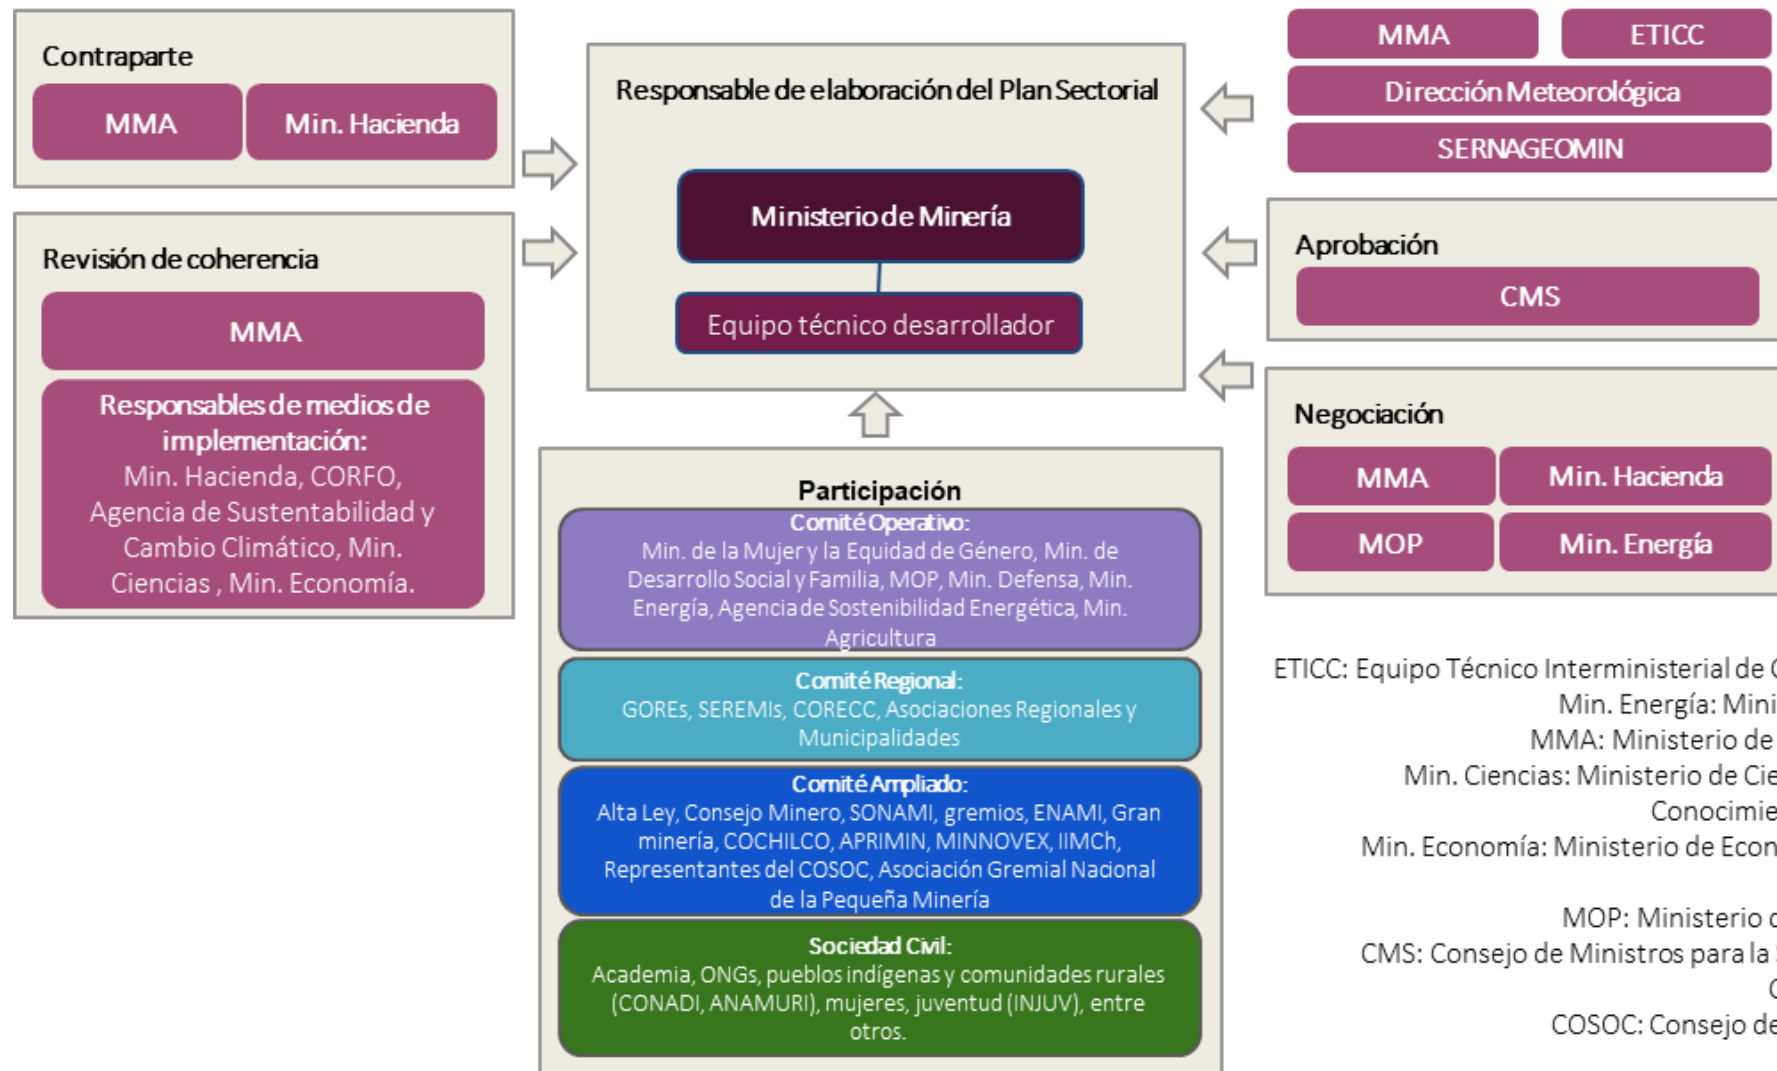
Contraparte

MMA

Min. Hacienda

Revisión de coherencia

MMA

Responsables de medios de implementación:
Min. Hacienda, CORFO, Agencia de Sustentabilidad y Cambio Climático, Min. Ciencias , Min. Economía.

Responsable de elaboración del Plan Sectorial

Ministerio de Minería

Equipo técnico desarrollador

MMA

ETICC

Dirección Meteorológica

SERNAGEOMIN

Aprobación

CMS

Negociación

MMA

Min. Hacienda

MOP

Min. Energía

Participación

Comité Operativo:
Min. de la Mujer y la Equidad de Género, Min. de Desarrollo Social y Familia, MOP, Min. Defensa, Min. Energía, Agencia de Sostenibilidad Energética, Min. Agricultura

Comité Regional:
GOREs, SEREMIs, CORECC, Asociaciones Regionales y Municipalidades

Comité Ampliado:
Alta Ley, Consejo Minero, SONAMI, gremios, ENAMI, Gran minería, COCHILCO, APRIMIN, MINNOVEX, IIMCh, Representantes del COSOC, Asociación Gremial Nacional de la Pequeña Minería

Sociedad Civil:
Academia, ONGs, pueblos indígenas y comunidades rurales (CONADI, ANAMURI), mujeres, juventud (INJUV), entre otros.

ETICC: Equipo Técnico Interministerial de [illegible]
Min. Energía: Mini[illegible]
MMA: Ministerio de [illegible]
Min. Ciencias: Ministerio de Cie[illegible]
Conocimie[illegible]
Min. Economía: Ministerio de Econ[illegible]

MOP: Ministerio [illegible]
CMS: Consejo de Ministros para la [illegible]
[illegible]
COSOC: Consejo de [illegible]